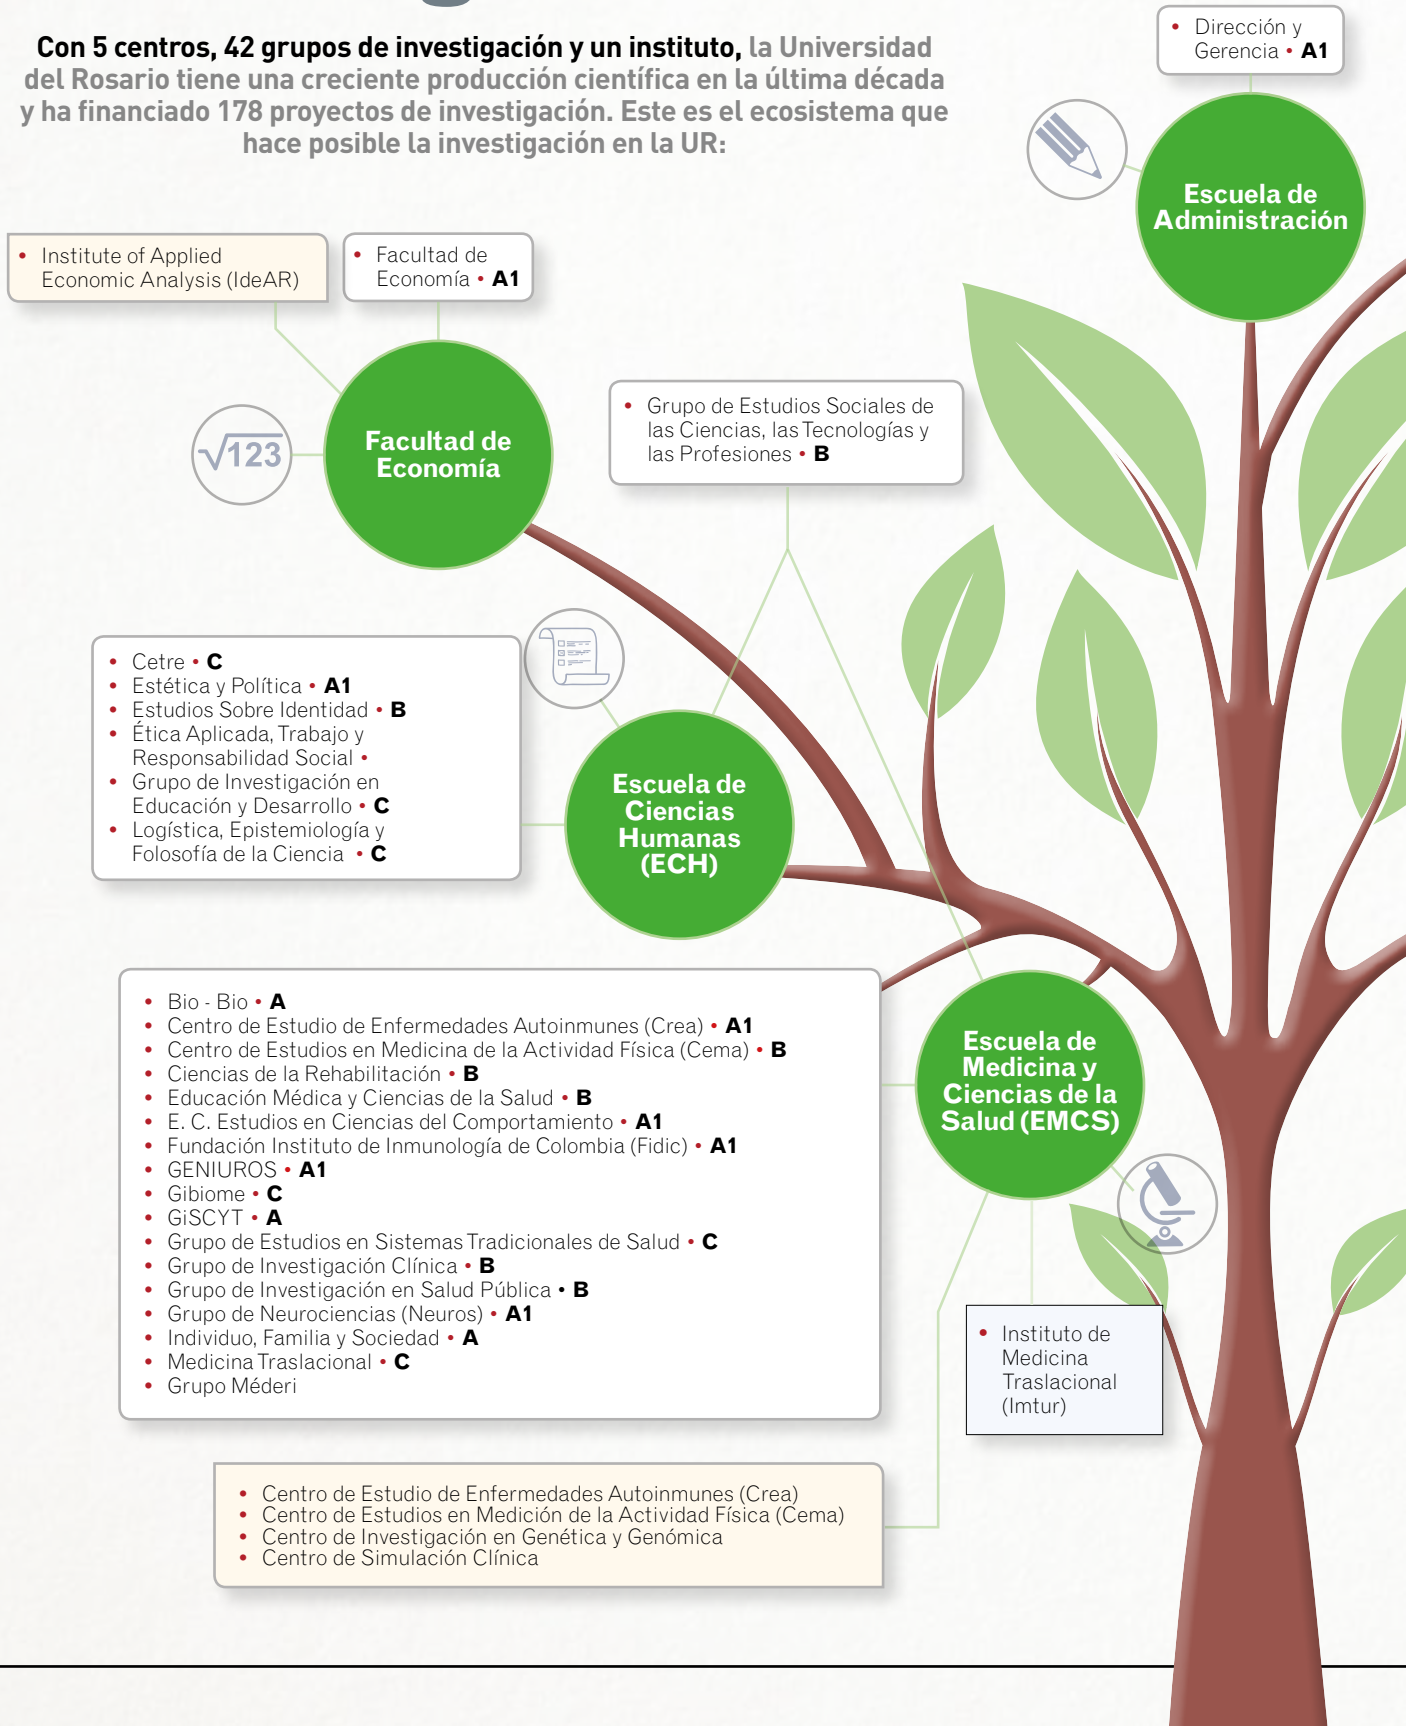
**Con 5 centros, 42 grupos de investigación y un instituto,** la Universidad del Rosario tiene una creciente producción científica en la última década y ha financiado 178 proyectos de investigación. Este es el ecosistema que hace posible la investigación en la UR:

• Dirección y Gerencia • A1

Escuela de Administración

• Institute of Applied Economic Analysis (IdeAR)

• Facultad de Economía • A1

$\sqrt{123}$

Facultad de Economía

• Grupo de Estudios Sociales de las Ciencias, las Tecnologías y las Profesiones • B

• Cetre • C
• Estética y Política • A1
• Estudios Sobre Identidad • B
• Ética Aplicada, Trabajo y Responsabilidad Social •
• Grupo de Investigación en Educación y Desarrollo • C
• Logística, Epistemiología y Folosofía de la Ciencia • C

Escuela de Ciencias Humanas (ECH)

• Bio - Bio • A
• Centro de Estudio de Enfermedades Autoinmunes (Crea) • A1
• Centro de Estudios en Medicina de la Actividad Física (Cema) • B
• Ciencias de la Rehabilitación • B
• Educación Médica y Ciencias de la Salud • B
• E. C. Estudios en Ciencias del Comportamiento • A1
• Fundación Instituto de Inmunología de Colombia (Fidic) • A1
• GENIUROS • A1
• Gibiome • C
• GiSCYT • A
• Grupo de Estudios en Sistemas Tradicionales de Salud • C
• Grupo de Investigación Clínica • B
• Grupo de Investigación en Salud Pública • B
• Grupo de Neurociencias (Neuros) • A1
• Individuo, Familia y Sociedad • A
• Medicina Traslacional • C
• Grupo Méderi

Escuela de Medicina y Ciencias de la Salud (EMCS)

• Instituto de Medicina Traslacional (Imtur)

• Centro de Estudio de Enfermedades Autoinmunes (Crea)
• Centro de Estudios en Medición de la Actividad Física (Cema)
• Centro de Investigación en Genética y Genómica
• Centro de Simulación Clínica